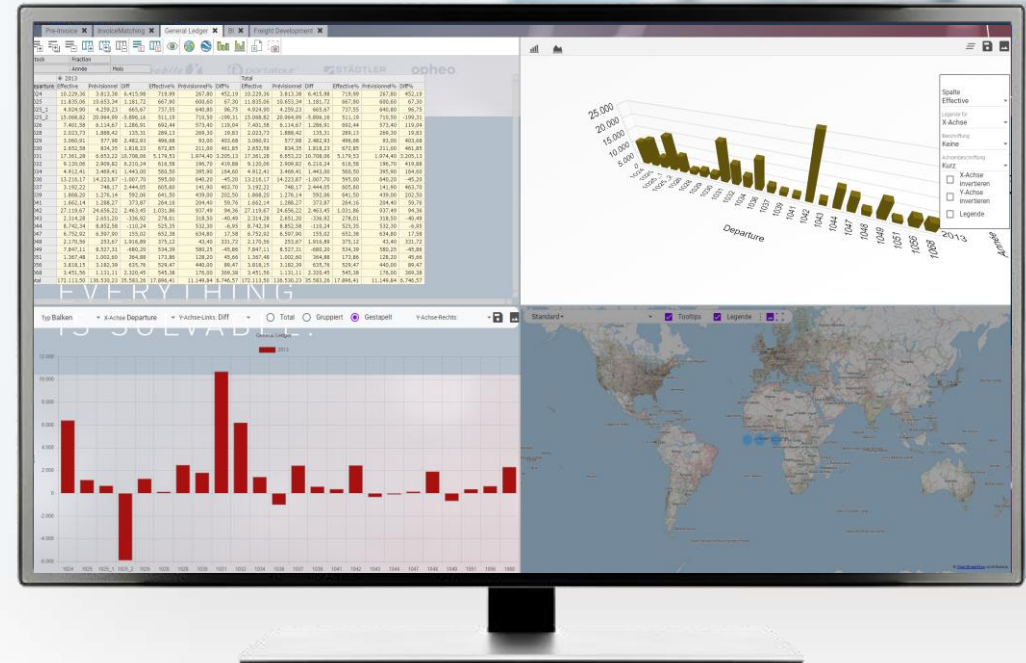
Pre-Invoice ✖ InvoiceMatching ✖ General Ledger ✖ BI ✖ Freight Development ✖

Spalte
Effective
Legende für
X-Achse
Beschriftung
Keine
Achsenbeschriftung
Kurz
X-Achse invertieren
Y-Achse invertieren
Legende

25,000
20,000
15,000
10,000
5,000
0

Departure
Année

EVERYTHING
IS SOLVABLE.

Typ Balken
X-Achse Departure
Y-Achse-Links: Diff
Total
Gruppiert
Gestapelt
Y-Achse-Rechts:

Standard
Tooltips
Legende

2013

12,000
10,000
8,000
6,000
4,000
2,000
0
-2,000
-4,000
-6,000